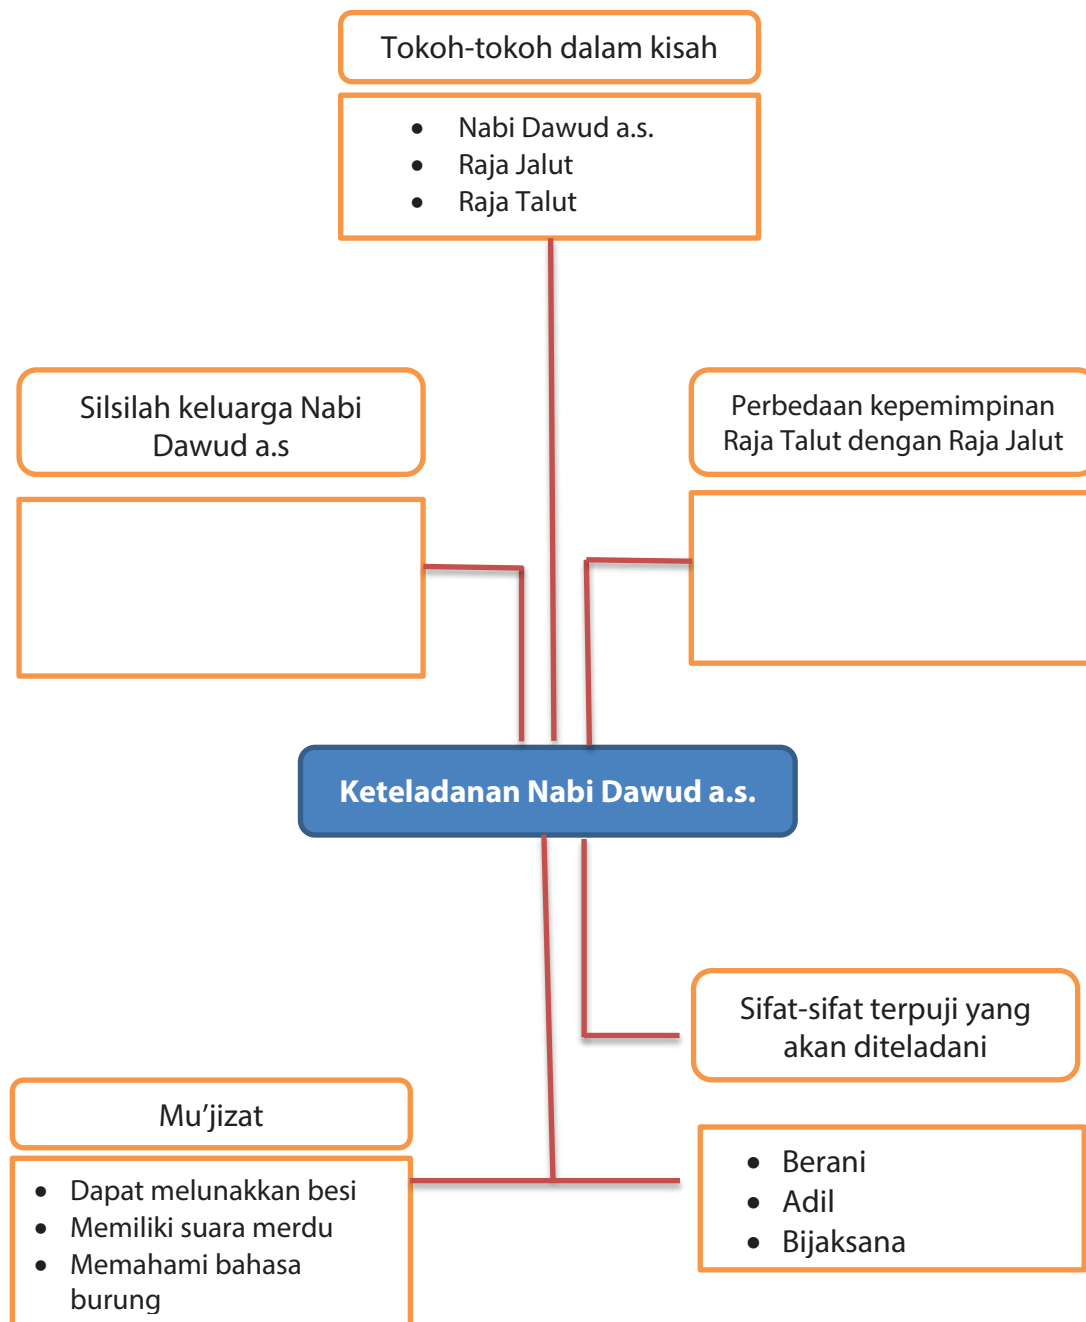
Tokoh-tokoh dalam kisah

- Nabi Dawud a.s.
- Raja Jalut
- Raja Talut

Silsilah keluarga Nabi Dawud a.s

Perbedaan kepemimpinan Raja Talut dengan Raja Jalut

Keteladanan Nabi Dawud a.s.

Sifat-sifat terpuji yang akan diteladani

Mu'jizat

- Dapat melunakkan besi
- Memiliki suara merdu
- Memahami bahasa burung

- Berani
- Adil
- Bijaksana